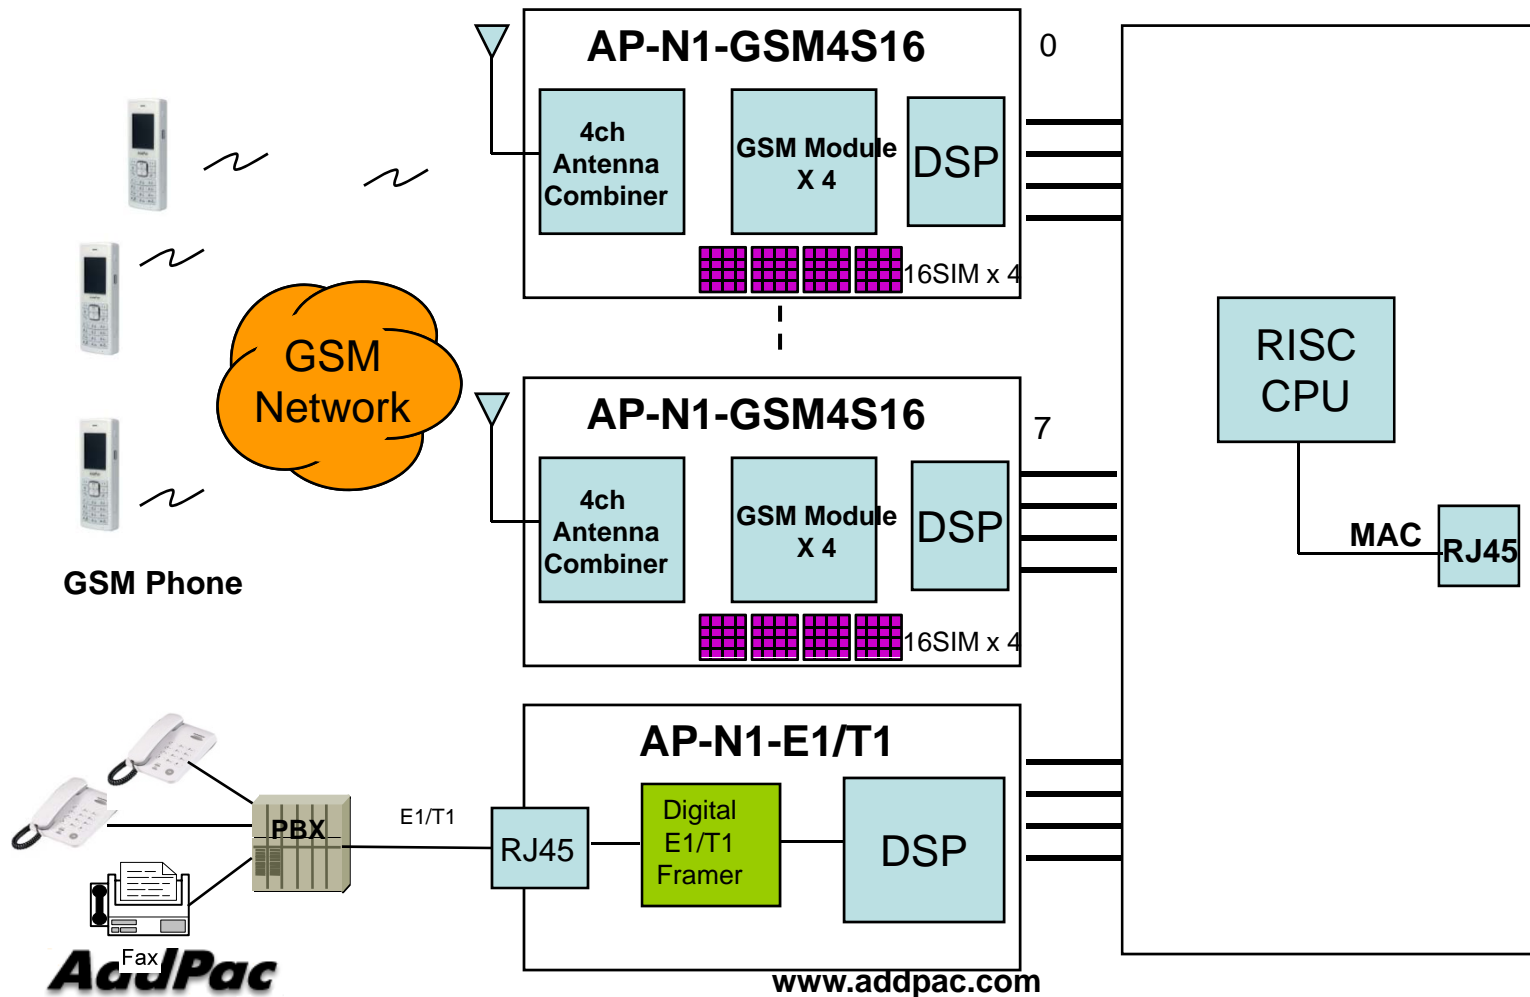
AP-N1-GSM4S16

0

4ch Antenna Combiner

GSM Module X 4

DSP

16SIM x 4

GSM Network

AP-N1-GSM4S16

7

4ch Antenna Combiner

GSM Module X 4

DSP

16SIM x 4

GSM Phone

RISC CPU

MAC

RJ45

AP-N1-E1/T1

PBX

E1/T1

RJ45

Digital E1/T1 Framer

DSP

Fax

AddPac

www.addpac.com